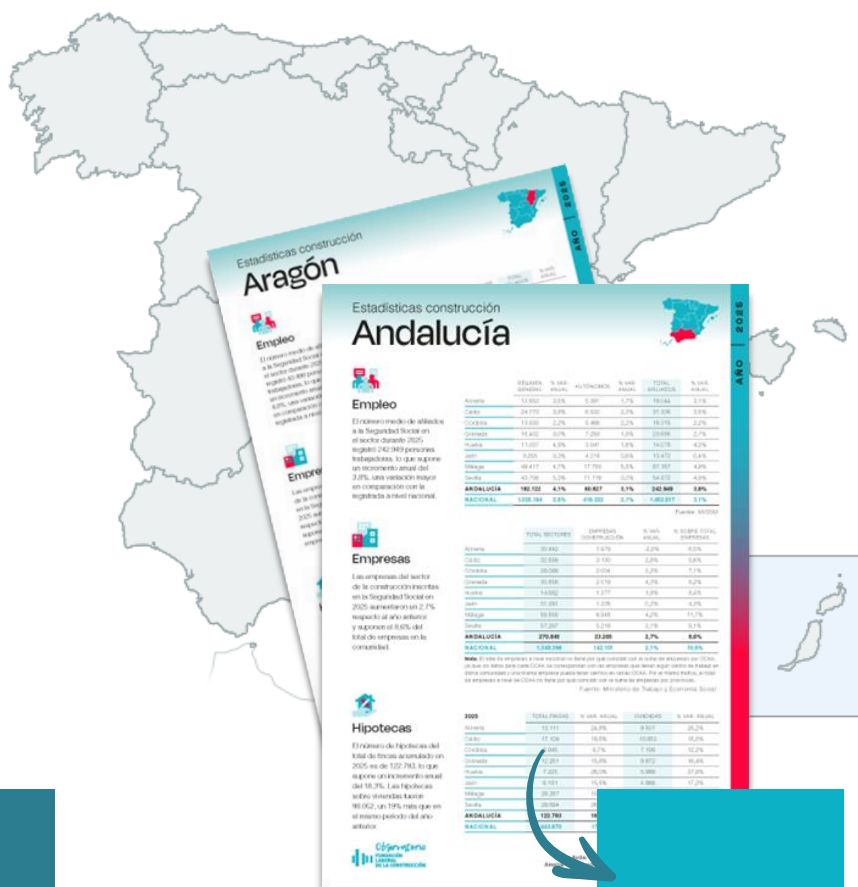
Estadísticas construcción
Aragón

Empleo

El número medio de afiliados a la Seguridad Social en el sector durante 2025 registró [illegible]

Empresas

AÑO 2025

Estadísticas construcción
Andalucía

AÑO 2025

Empleo

El número medio de afiliados a la Seguridad Social en el sector durante 2025 registró 242.949 personas trabajadoras, lo que supone un incremento anual del 3,8%, una variación mayor en comparación con la registrada a nivel nacional.

| | RÉGIMEN GENERAL | % VAR. ANUAL | AUTÓNOMOS | % VAR. ANUAL | TOTAL AFILIADOS | % VAR. ANUAL |
|---|---|---|---|---|---|---|
| Almería | 13.950 | 3,5% | 5.391 | 1,7% | 19.344 | 3,1% |
| Cádiz | 24.773 | 3,8% | 6.532 | 2,2% | 31.306 | 3,5% |
| Córdoba | 13.600 | 2,2% | 5.468 | 2,2% | 19.016 | 2,2% |
| Granada | 16.402 | 3,0% | 7.268 | 1,9% | 23.699 | 2,7% |
| Huelva | 11.057 | 4,3% | 3.041 | 1,8% | 14.076 | 4,3% |
| Jaén | 9.255 | 3,3% | 4.218 | 0,6% | 13.473 | 2,4% |
| Málaga | 48.417 | 4,7% | 17.750 | 5,1% | 67.357 | 4,8% |
| Sevilla | 43.708 | 5,3% | 11.116 | 0,2% | 54.872 | 4,5% |
| ANDALUCÍA | 182.122 | 4,1% | 60.827 | 3,1% | 242.949 | 3,8% |
| NACIONAL | 1.038.184 | 3,3% | 416.330 | 2,7% | 1.462.517 | 3,1% |

Fuente: MISSM

Empresas

Las empresas del sector de la construcción inscritas en la Seguridad Social en 2025 aumentaron un 2,7% respecto al año anterior y suponen el 8,6% del total de empresas en la comunidad.

| | TOTAL SECTORES | EMPRESAS CONSTRUCCIÓN | % VAR. ANUAL | % SOBRE TOTAL EMPRESAS |
|---|---|---|---|---|
| Almería | 20.442 | 1.679 | 2,0% | 8,2% |
| Cádiz | 32.834 | 3.130 | 2,8% | 9,6% |
| Córdoba | 28.068 | 2.034 | 2,2% | 7,1% |
| Granada | 30.454 | 2.519 | 4,2% | 8,2% |
| Huelva | 14.682 | 1.277 | 1,9% | 8,4% |
| Jaén | 20.283 | 1.335 | 0,2% | 6,3% |
| Málaga | 63.950 | 6.048 | 4,2% | 11,7% |
| Sevilla | 57.297 | 5.218 | 2,1% | 9,1% |
| ANDALUCÍA | 270.840 | 23.205 | 2,7% | 8,6% |
| NACIONAL | 1.348.396 | 142.101 | 2,1% | 10,5% |

Nota: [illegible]

Fuente: Ministerio de Trabajo y Economía Social

Hipotecas

El número de hipotecas del total de fincas acumulado en 2025 es de 122.783, lo que supone un incremento anual del 18,3%. Las hipotecas sobre viviendas fueron 98.052, un 19% más que en el mismo periodo del año anterior.

| 2025 | TOTAL FINCAS | % VAR. ANUAL | VIVIENDAS | % VAR. ANUAL |
|---|---|---|---|---|
| Almería | 12.111 | 24,8% | 9.507 | 25,2% |
| Cádiz | 17.104 | 16,5% | 13.653 | 16,8% |
| Córdoba | 8.945 | 8,7% | 7.106 | 10,2% |
| Granada | 12.201 | 15,8% | 9.872 | 16,4% |
| Huelva | 7.225 | 26,0% | 5.988 | 27,8% |
| Jaén | 6.151 | 15,5% | 4.868 | 17,2% |
| Málaga | 30.287 | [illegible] | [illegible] | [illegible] |
| Sevilla | 28.604 | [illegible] | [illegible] | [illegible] |
| ANDALUCÍA | 122.783 | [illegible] | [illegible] | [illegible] |
| NACIONAL | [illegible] | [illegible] | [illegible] | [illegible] |

Observatorio
FUNDACIÓN LABORAL DE LA CONSTRUCCIÓN